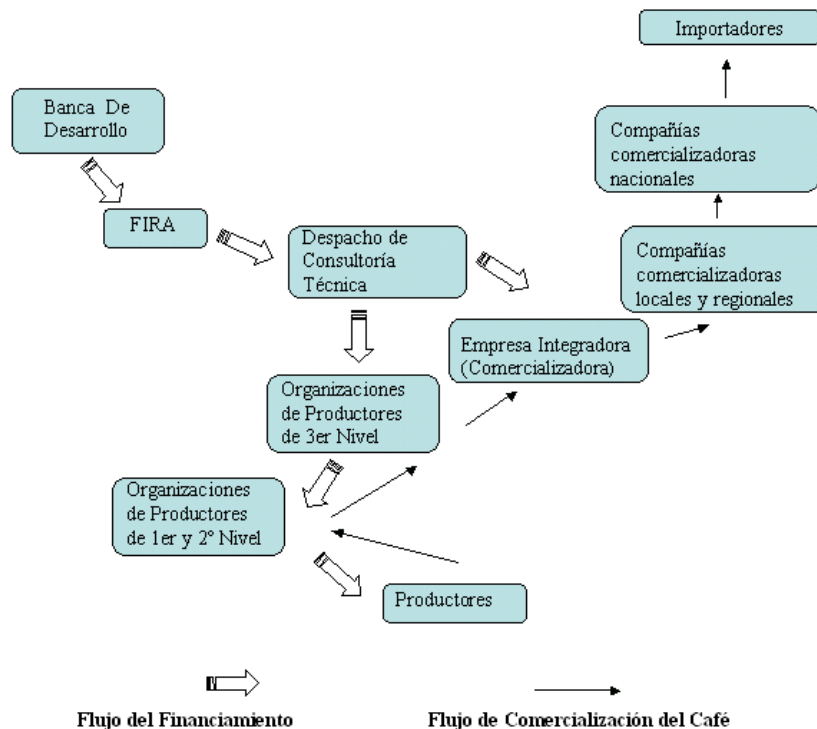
Importadores

Banca De Desarrollo

Compañías comercializadoras nacionales

FIRA

Despacho de Consultoría Técnica

Compañías comercializadoras locales y regionales

Empresa Integradora (Comercializadora)

Organizaciones de Productores de 3er Nivel

Organizaciones de Productores de 1er y 2° Nivel

Productores

Flujo del Financiamiento

Flujo de Comercialización del Café